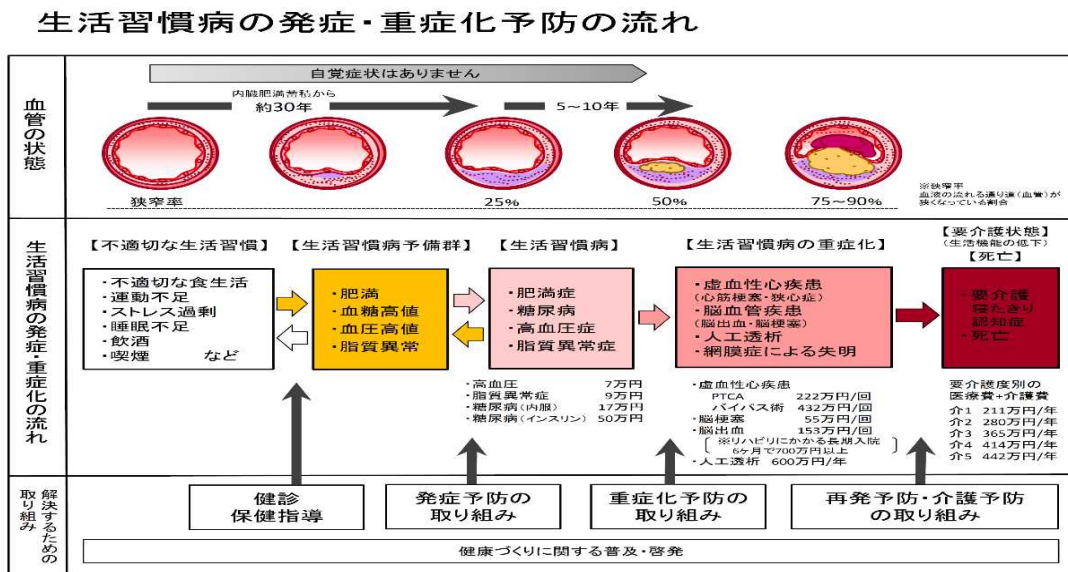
生活習慣病の発症・重症化予防の流れ

血管の状態

自覚症状はありません

内臓肥満着积から
約30年

5～10年

狭窄率

25%

50%

75～90%

※狭窄率
血液の流れる通り道（血管）が狭くなっている割合

生活習慣病の発症・重症化の流れ

【不適切な生活習慣】

・不適切な食生活
・運動不足
・ストレス過剰
・睡眠不足
・飲酒
・喫煙　　など

【生活習慣病予備群】

・肥満
・血糖高値
・血圧高値
・脂質異常

【生活習慣病】

・肥満症
・糖尿病
・高血圧症
・脂質異常症

・高血圧　7万円
・脂質異常症　9万円
・糖尿病（内服）　17万円
・糖尿病（インスリン）　50万円

【生活習慣病の重症化】

・虚血性心疾患
（心筋梗塞・狭心症）
・脳血管疾患
（脳出血・脳梗塞）
・人工透析
・網膜症による失明

・虚血性心疾患
PTCA　222万円/回
バイパス術　432万円/回
・脳梗塞　55万円/回
・脳出血　153万円/回
※リハビリにかかる長期入院
6ケ月で700万円以上
・人工透析　600万円/年

【要介護状態】
（生活機能の低下）
【死亡】

・要介護
寝たきり
認知症
・死亡

要介護度別の
医療費＋介護費
介1　211万円/年
介2　280万円/年
介3　365万円/年
介4　414万円/年
介5　442万円/年

解決するための取り組み

健診
保健指導

発症予防の
取り組み

重症化予防の
取り組み

再発予防・介護予防
の取り組み

健康づくりに関する普及・啓発